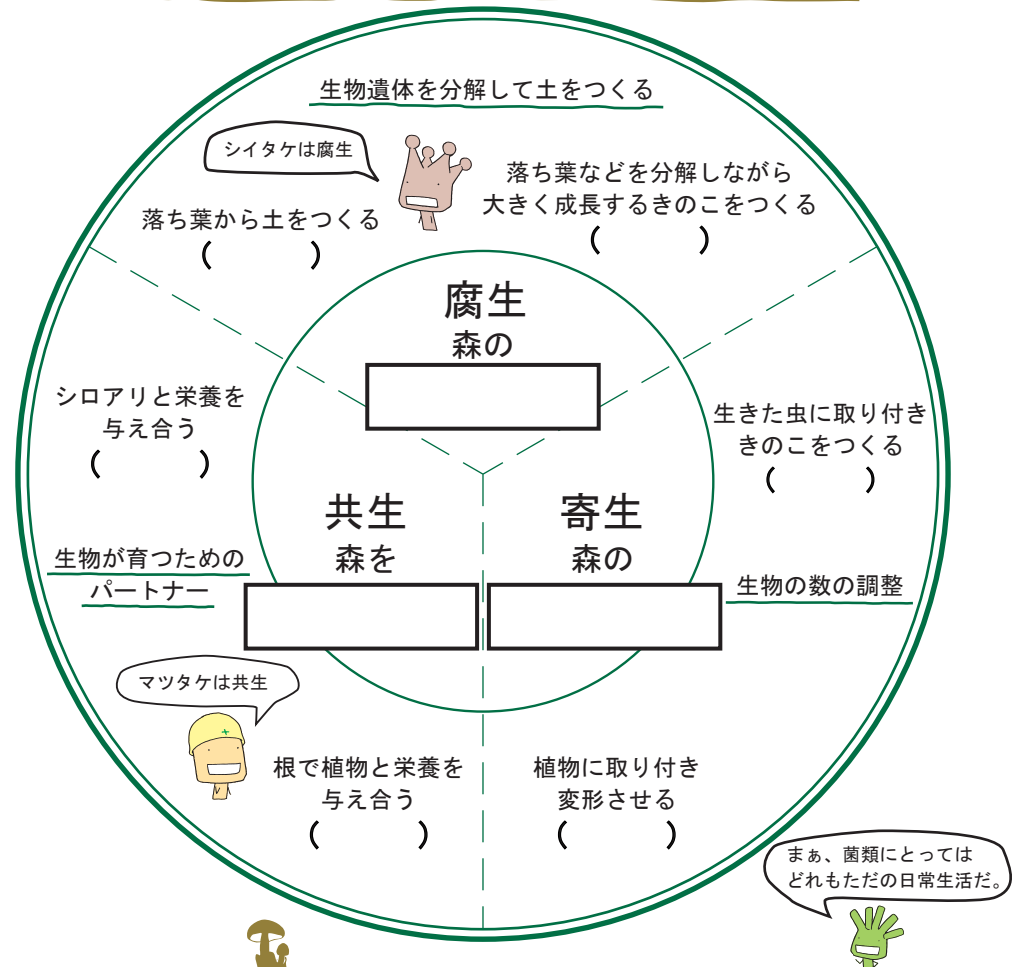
生物遺体を分解して土をつくる

シイタケは腐生

落ち葉から土をつくる
(　　　)

落ち葉などを分解しながら大きく成長するきのこをつくる
(　　　)

腐生
森の

シロアリと栄養を与え合う
(　　　)

生きた虫に取り付ききのこをつくる
(　　　)

共生
森を

寄生
森の

生物が育つためのパートナー

生物の数の調整

マツタケは共生

根で植物と栄養を与え合う
(　　　)

植物に取り付き変形させる
(　　　)

まぁ、菌類にとってはどれもただの日常生活だ。